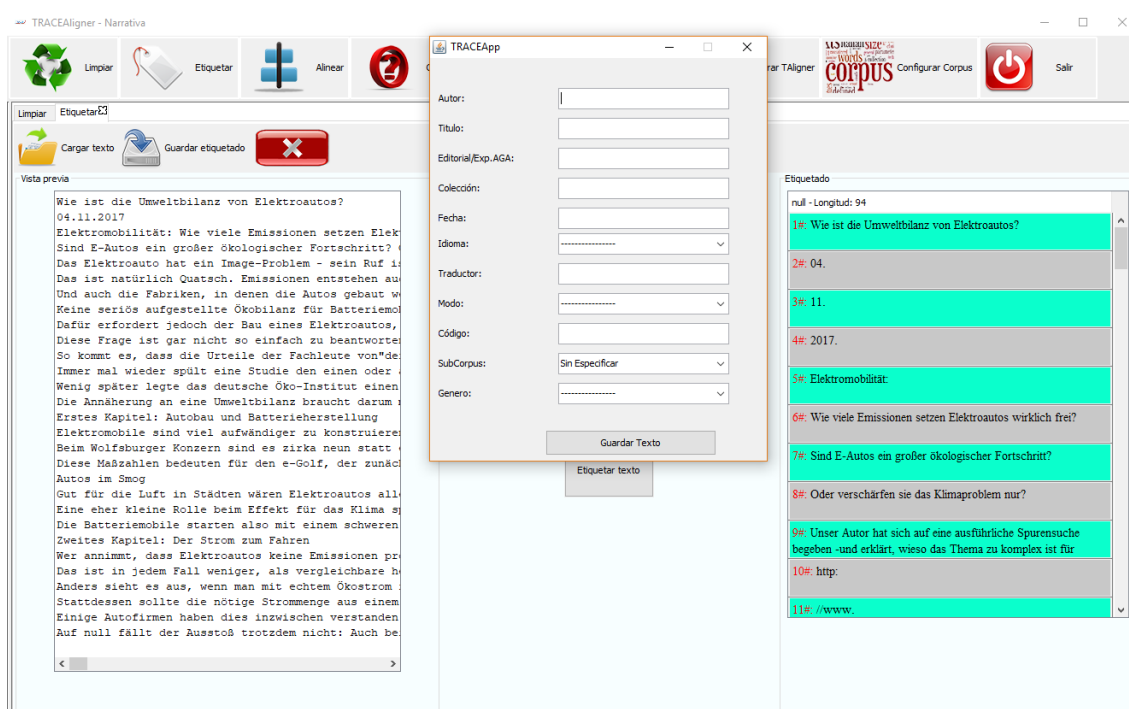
TRACEAligner - Narrativa

Limpiar
Etiquetar
Alinear
rar TAligner
Configurar Corpus
Salir

Limpiar | Etiquetar

Cargar texto
Guardar etiquetado

Vista previa

Wie ist die Umweltbilanz von Elektroautos?
04.11.2017
Elektromobilität: Wie viele Emissionen setzen Elekt
Sind E-Autos ein großer ökologischer Fortschritt?
Das Elektroauto hat ein Image-Problem - sein Ruf is
Das ist natürlich Quatsch. Emissionen entstehen au
Und auch die Fabriken, in denen die Autos gebaut w
Keine seriös aufgestellte Ökobilanz für Batteriemo
Dafür erfordert jedoch der Bau eines Elektroautos,
Diese Frage ist gar nicht so einfach zu beantworte
So kommt es, dass die Urteile der Fachleute von"de
Immer mal wieder spült eine Studie den einen oder
Wenig später legte das deutsche Öko-Institut einen
Die Annäherung an eine Umweltbilanz braucht darum
Erstes Kapitel: Autobau und Batterieherstellung
Elektromobile sind viel aufwändiger zu konstruiere
Beim Wolfsburger Konzern sind es zirka neun statt
Diese Maßzahlen bedeuten für den e-Golf, der zunäc
Autos im Smog
Gut für die Luft in Städten wären Elektroautos all
Eine eher kleine Rolle beim Effekt für das Klima s
Die Batteriemobile starten also mit einem schwere
Zweites Kapitel: Der Strom zum Fahren
Wer annimmt, dass Elektroautos keine Emissionen pr
Das ist in jedem Fall weniger, als vergleichbare h
Anders sieht es aus, wenn man mit echtem Ökostrom
Stattdessen sollte die nötige Strommenge aus einem
Einige Autofirmen haben dies inzwischen verstanden
Auf null fällt der Ausstoß trotzdem nicht: Auch be

TRACEApp

Autor:
Titulo:
Editorial/Exp.AGA:
Colección:
Fecha:
Idioma: ---------------
Traductor:
Modo: ---------------
Código:
SubCorpus: Sin Especificar
Genero: ---------------

Guardar Texto

Etiquetar texto

Etiquetado

null - Longitud: 94
1#: Wie ist die Umweltbilanz von Elektroautos?
2#: 04.
3#: 11.
4#: 2017.
5#: Elektromobilität:
6#: Wie viele Emissionen setzen Elektroautos wirklich frei?
7#: Sind E-Autos ein großer ökologischer Fortschritt?
8#: Oder verschärfen sie das Klimaproblem nur?
9#: Unser Autor hat sich auf eine ausführliche Spurensuche begeben -und erklärt, wieso das Thema zu komplex ist für
10#: http:
11#: //www.